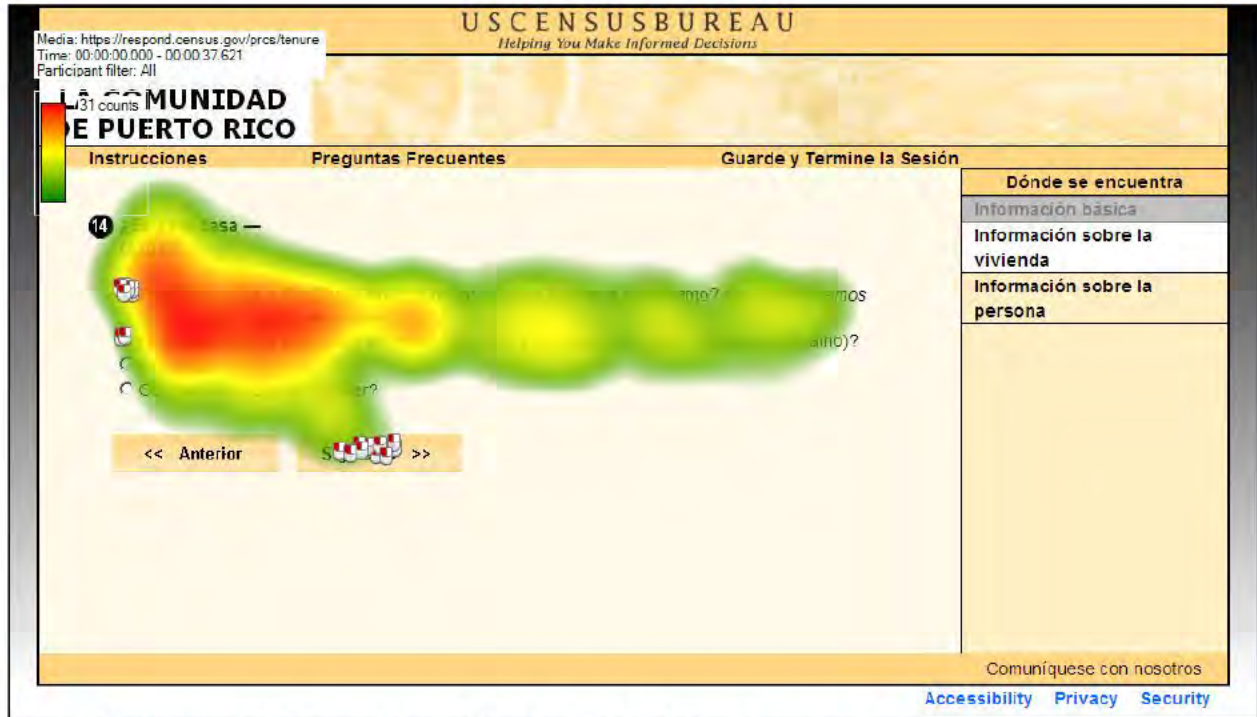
USCENSUSBUREAU
Helping You Make Informed Decisions

Media: https://respond.census.gov/prcs/tenure
Time: 00:00:00.000 - 00:00:37.621
Participant filter: All

31 counts

LA COMUNIDAD
DE PUERTO RICO

Instrucciones
Preguntas Frecuentes
Guarde y Termine la Sesión

Dónde se encuentra
Información básica
Información sobre la vivienda
Información sobre la persona

14 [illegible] casa —

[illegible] mo? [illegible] mos

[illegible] ano)?

C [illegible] er?

<< Anterior
S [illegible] >>

Comuníquese con nosotros

Accessibility Privacy Security